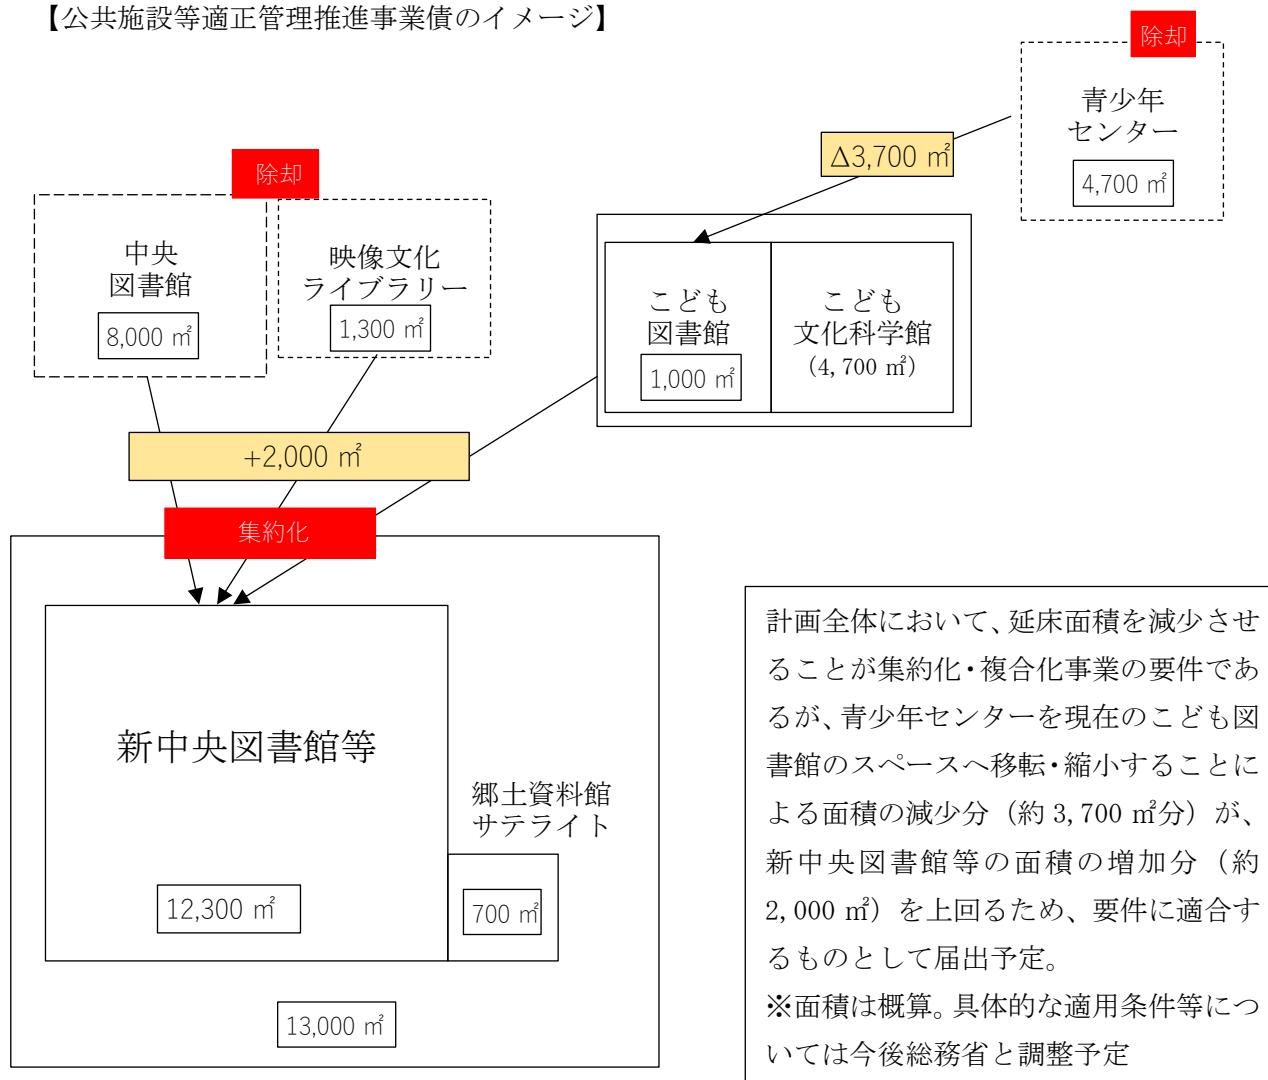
【公共施設等適正管理推進事業債のイメージ】

除却

青少年
センター

4,700 ㎡

Δ3,700 ㎡

除却

中央
図書館

8,000 ㎡

映像文化
ライブラリー

1,300 ㎡

こども
図書館

1,000 ㎡

こども
文化科学館
(4, 700 ㎡)

+2,000 ㎡

集約化

新中央図書館等

12,300 ㎡

郷土資料館
サテライト

700 ㎡

13,000 ㎡

計画全体において、延床面積を減少させることが集約化・複合化事業の要件であるが、青少年センターを現在のこども図書館のスペースへ移転・縮小することによる面積の減少分（約 3, 700 ㎡分）が、新中央図書館等の面積の増加分（約 2, 000 ㎡）を上回るため、要件に適合するものとして届出予定。
※面積は概算。具体的な適用条件等については今後総務省と調整予定